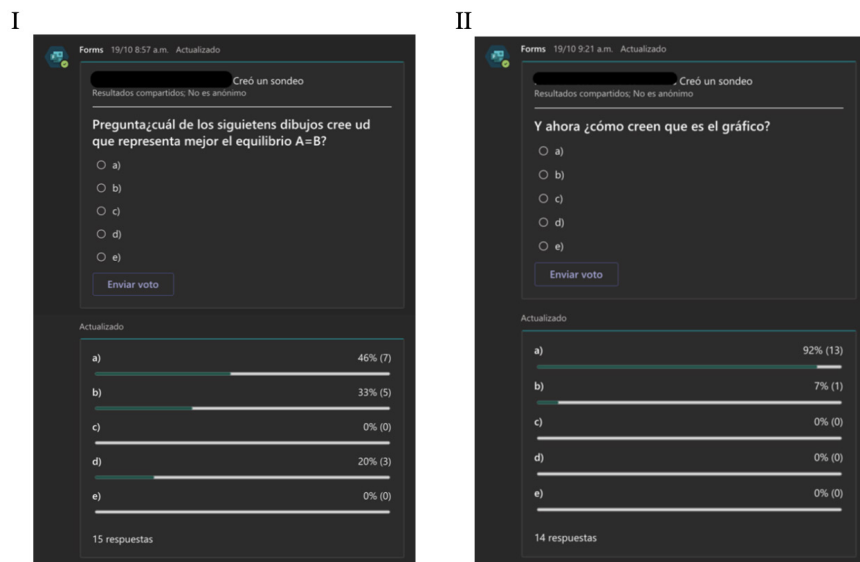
I

Forms 19/10 8:57 a.m. Actualizado

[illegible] Creó un sondeo
Resultados compartidos; No es anónimo

Pregunta¿cuál de los siguietens dibujos cree ud que representa mejor el equilibrio A=B?

a)
b)
c)
d)
e)

Enviar voto

Actualizado

a) 46% (7)
b) 33% (5)
c) 0% (0)
d) 20% (3)
e) 0% (0)

15 respuestas

II

Forms 19/10 9:21 a.m. Actualizado

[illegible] Creó un sondeo
Resultados compartidos; No es anónimo

Y ahora ¿cómo creen que es el gráfico?

a)
b)
c)
d)
e)

Enviar voto

Actualizado

a) 92% (13)
b) 7% (1)
c) 0% (0)
d) 0% (0)
e) 0% (0)

14 respuestas